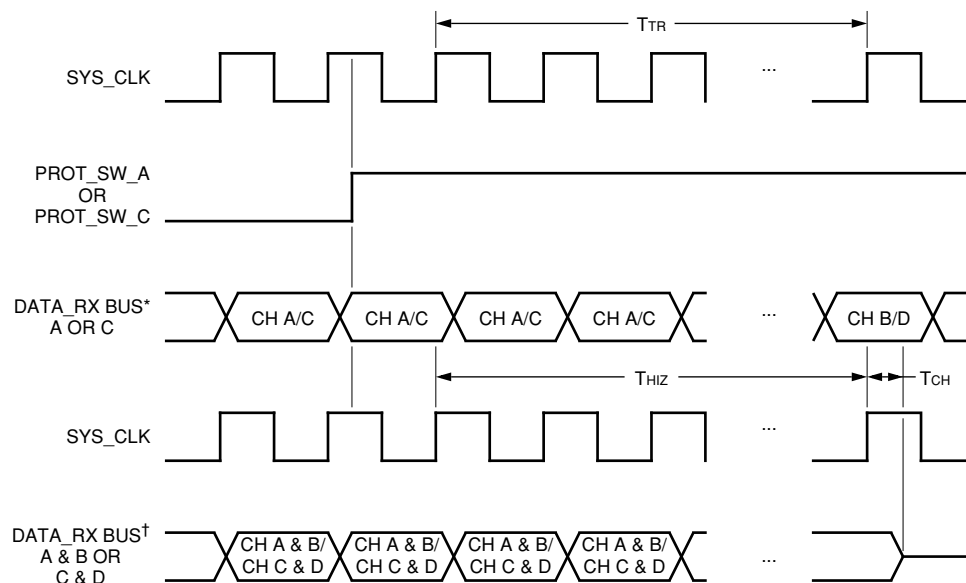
$T_{TR}$

SYS_CLK

...

PROT_SW_A
OR
PROT_SW_C

DATA_RX BUS*
A OR C

CH A/C

CH A/C

CH A/C

CH A/C

...

CH B/D

$T_{HIZ}$

$T_{CH}$

SYS_CLK

...

DATA_RX BUS†
A & B OR
C & D

CH A & B/
CH C & D

CH A & B/
CH C & D

CH A & B/
CH C & D

CH A & B/
CH C & D

...